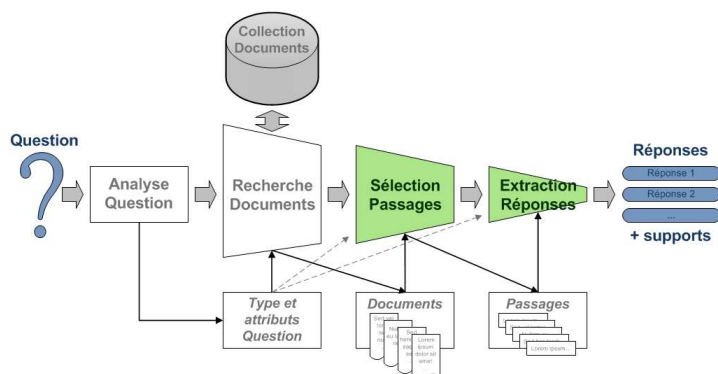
Collection Documents

Question

Analyse Question

Recherche Documents

Sélection Passages

Extraction Réponses

Réponses

Réponse 1

Réponse 2

...

+ supports

Type et attributs Question

Documents

Lorem ipsum dolor sit amet

Passages

Lorem ipsum...